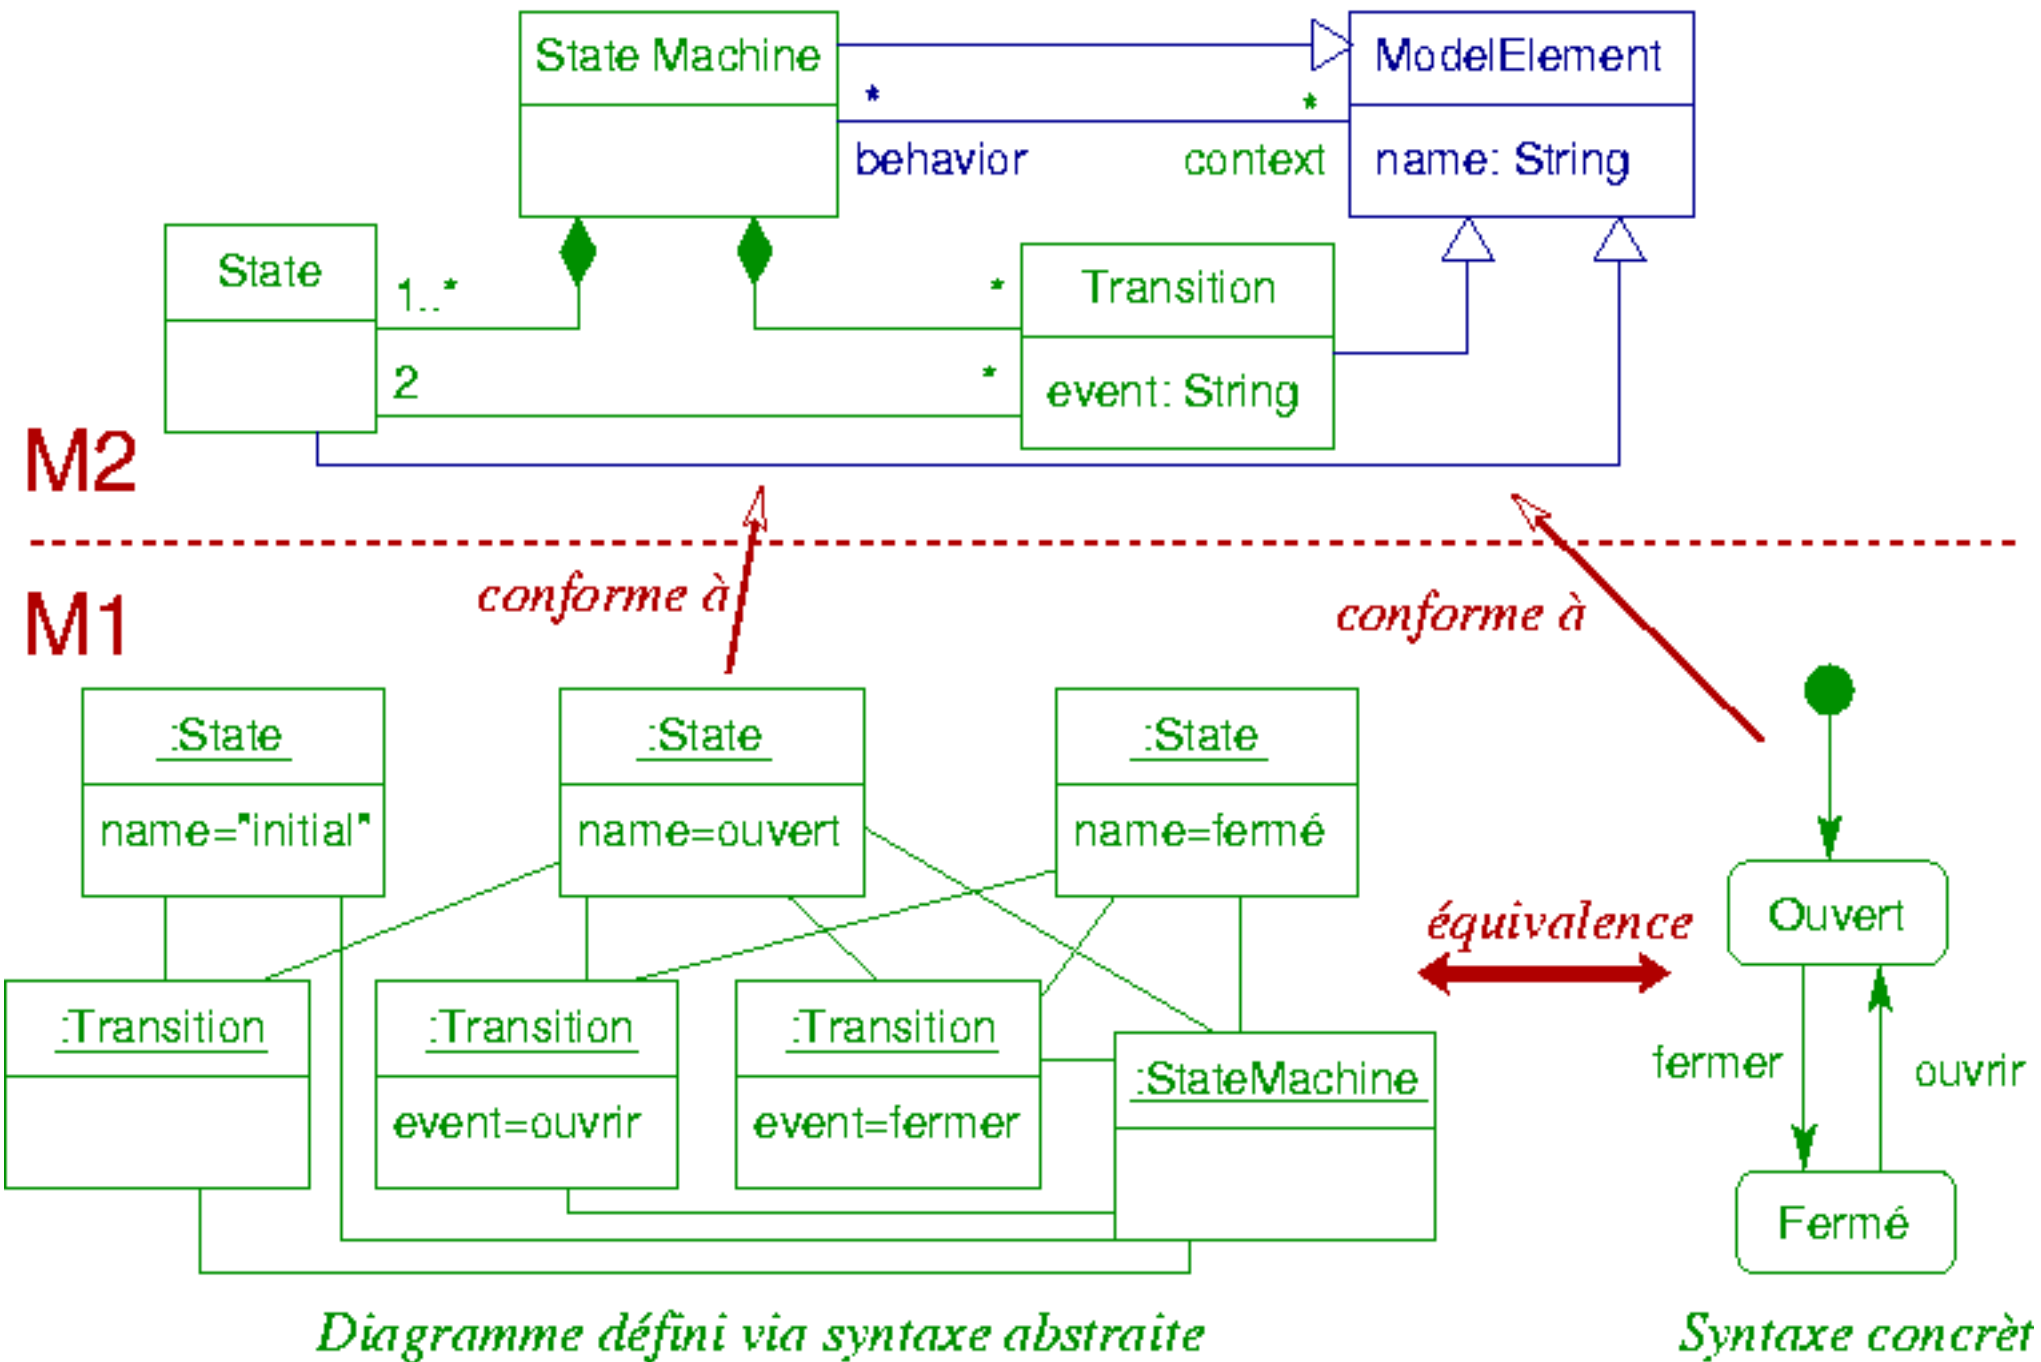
State Machine

ModelElement

name: String

*

*

behavior

context

State

1..*

*

Transition

event: String

2

*

M2

M1

conforme à

conforme à

:State

name="initial"

:State

name=ouvert

:State

name=fermé

:Transition

:Transition

event=ouvrir

:Transition

event=fermer

:StateMachine

équivalence

Ouvert

fermer

ouvrir

Fermé

Diagramme défini via syntaxe abstraite

Syntaxe concrèt